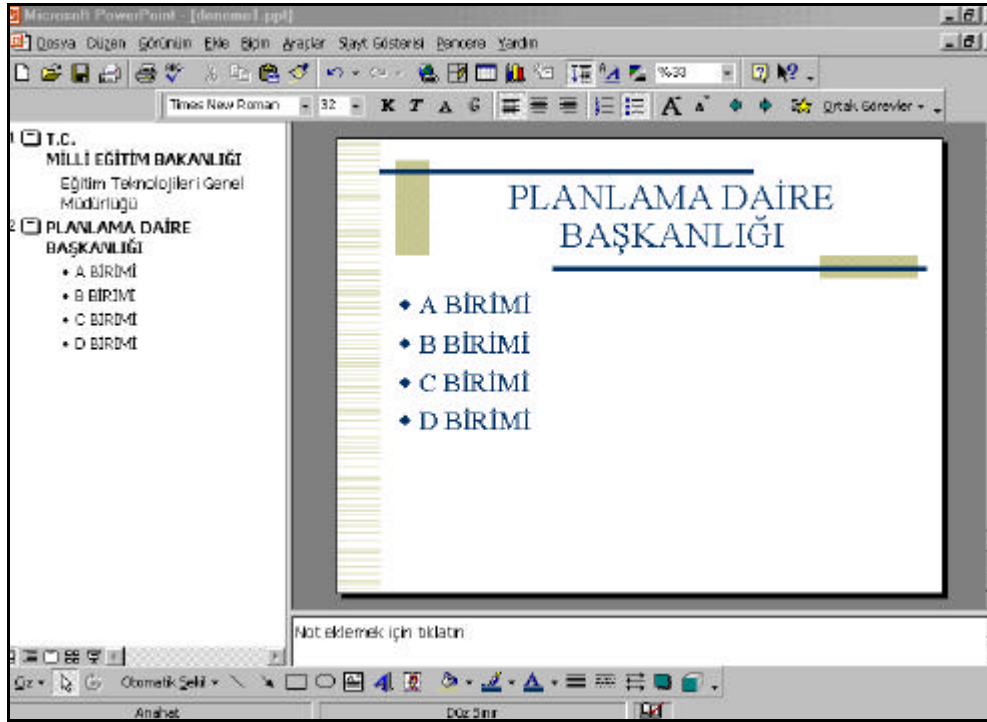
Microsoft PowerPoint - [deneme1.ppt]

Dosya Düzen Görünüm Ekle Biçim Araçlar Slayt Gösterisi Pencere Yardım

%33

Times New Roman 32 K T A G Ortak Görevler

1 T.C.
MİLLİ EĞİTİM BAKANLIĞI
Eğitim Teknolojileri Genel Müdürlüğü
2 PLANLAMA DAİRE BAŞKANLIĞI
• A BİRİMİ
• B BİRİMİ
• C BİRİMİ
• D BİRİMİ

PLANLAMA DAİRE BAŞKANLIĞI

• A BİRİMİ
• B BİRİMİ
• C BİRİMİ
• D BİRİMİ

Not eklemek için tıklatın

Çiz Otomatik Şekil

Anahat Düz Sınır